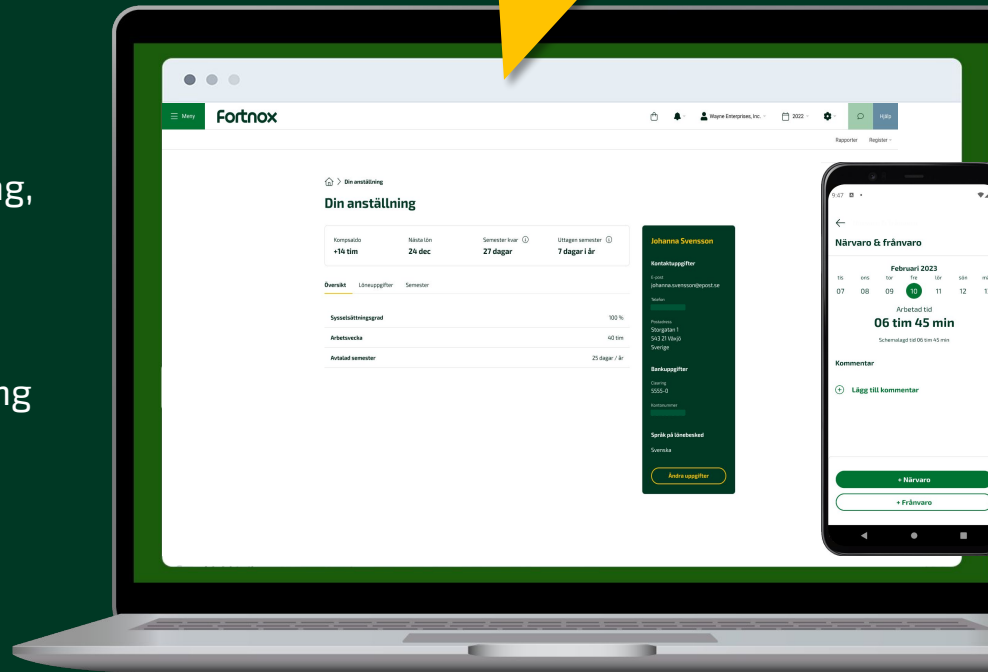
ng,

ng

Meny Fortnox

Wayne Enterprises, Inc. 2022 Hjälp

Rapporter Register

Din anställning

Din anställning

Kompsaldo
+14 tim

Nästa lön
24 dec

Semester kvar
27 dagar

Uttagen semester
7 dagar i år

Översikt Löneuppgifter Semester

Sysselsättningsgrad 100 %

Arbetsvecka 40 tim

Avtalad semester 25 dagar / år

Johanna Svensson

Kontaktuppgifter

E-post
johanna.svensson@epost.se

Telefon

Postadress
Storgatan 1
543 21 Växjö
Sverige

Bankuppgifter

Clearing
5555-0

Kontonummer

Språk på lönebesked

Svenska

Ändra uppgifter

9:47

Närvaro & frånvaro

Februari 2023

| tis | ons | tor | fre | lör | sön | mån |
|---|---|---|---|---|---|---|
| 07 | 08 | 09 | 10 | 11 | 12 | 13 |

Arbetad tid
06 tim 45 min
Schemalagd tid 06 tim 45 min

Kommentar

Lägg till kommentar

+ Närvaro

+ Frånvaro